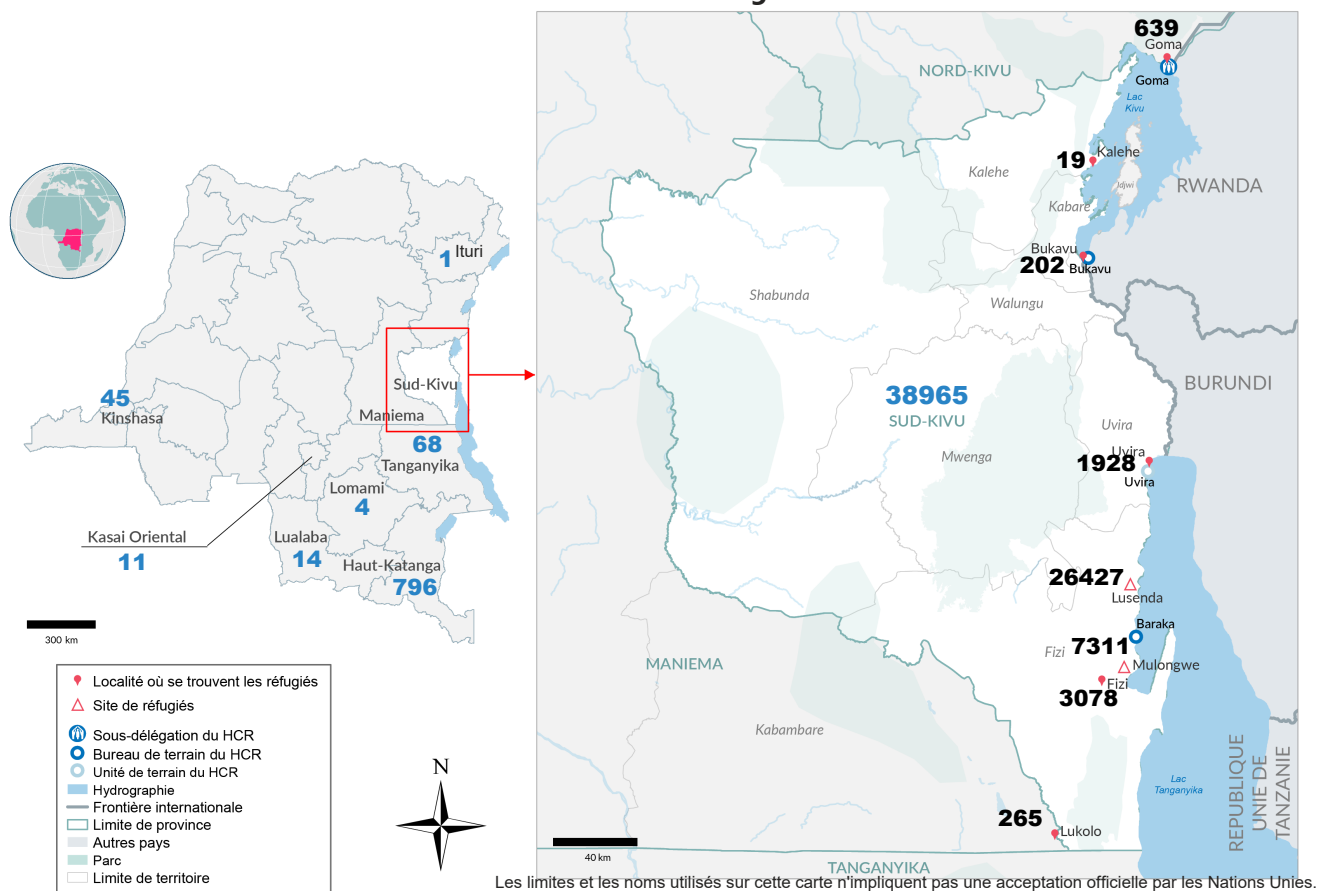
1 Ituri
45 Kinshasa
Sud-Kivu
Maniema
68
Tanganyika
Lomami
4
Kasai Oriental
11
Lualaba
14
Haut-Katanga
796
300 km

Localité où se trouvent les réfugiés
Site de réfugiés
Sous-délégation du HCR
Bureau de terrain du HCR
Unité de terrain du HCR
Hydrographie
Frontière internationale
Limite de province
Autres pays
Parc
Limite de territoire

N

639
Goma
Goma
NORD-KIVU
Lac Kivu
19
Kalehe
Kalehe
Idjwi
RWANDA
Kabare
Bukavu
202
Bukavu
Shabunda
Walungu
BURUNDI
38965
SUD-KIVU
Uvira
Uvira
1928
Uvira
Mwenga
26427
Lusenda
Baraka
7311
Fizi
Mulongwe
Fizi
3078
MANIEMA
Kabambare
REPUBLIQUE UNIE DE TANZANIE
Lac Tanganyika
265
Lukolo
40 km
TANGANYIKA

Les limites et les noms utilisés sur cette carte n'impliquent pas une acceptation officielle par les Nations Unies.